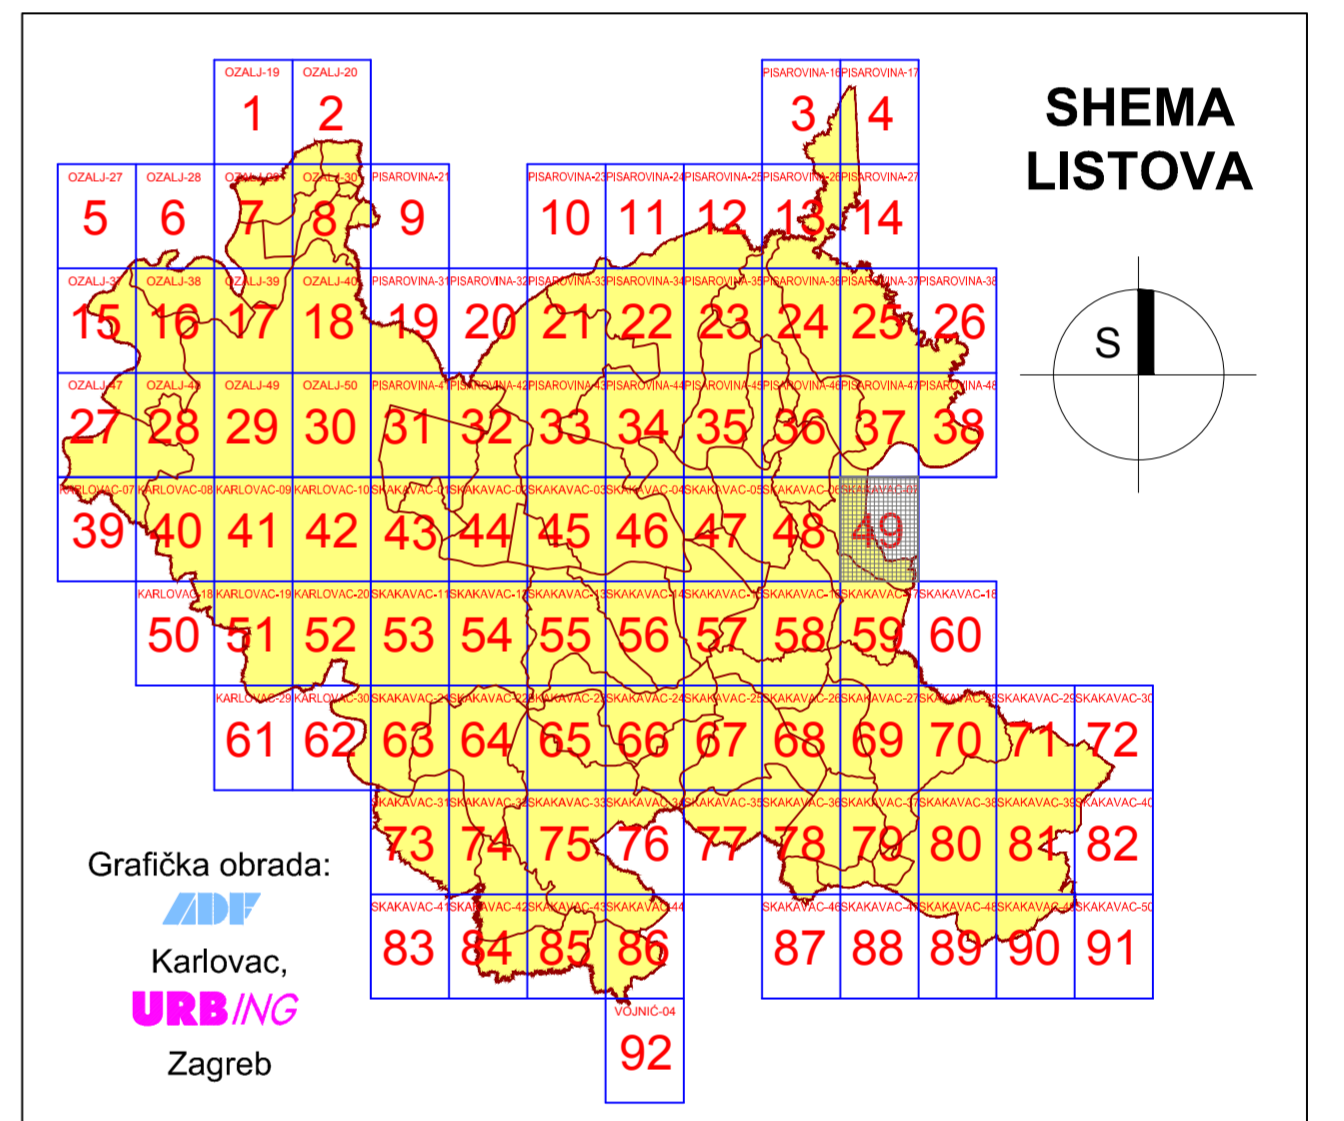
SHEMA LISTOVA

S

OZALJ-19 1
OZALJ-20 2
PISAROVINA-16 3
PISAROVINA-17 4
OZALJ-27 5
OZALJ-28 6
OZALJ-29 7
OZALJ-30 8
PISAROVINA-21 9
PISAROVINA-23 10
PISAROVINA-24 11
PISAROVINA-25 12
PISAROVINA-26 13
PISAROVINA-27 14
OZALJ-37 15
OZALJ-38 16
OZALJ-39 17
OZALJ-40 18
PISAROVINA-31 19
PISAROVINA-32 20
PISAROVINA-33 21
PISAROVINA-34 22
PISAROVINA-35 23
PISAROVINA-36 24
PISAROVINA-37 25
PISAROVINA-38 26
OZALJ-47 27
OZALJ-48 28
OZALJ-49 29
OZALJ-50 30
PISAROVINA-41 31
PISAROVINA-42 32
PISAROVINA-43 33
PISAROVINA-44 34
PISAROVINA-45 35
PISAROVINA-46 36
PISAROVINA-47 37
PISAROVINA-48 38
KARLOVAC-07 39
KARLOVAC-08 40
KARLOVAC-09 41
KARLOVAC-10 42
SKAKAVAC-01 43
SKAKAVAC-02 44
SKAKAVAC-03 45
SKAKAVAC-04 46
SKAKAVAC-05 47
SKAKAVAC-06 48
SKAKAVAC-07 49
KARLOVAC-18 50
KARLOVAC-19 51
KARLOVAC-20 52
SKAKAVAC-11 53
SKAKAVAC-12 54
SKAKAVAC-13 55
SKAKAVAC-14 56
SKAKAVAC-15 57
SKAKAVAC-16 58
SKAKAVAC-17 59
SKAKAVAC-18 60
KARLOVAC-29 61
KARLOVAC-30 62
SKAKAVAC-21 63
SKAKAVAC-22 64
SKAKAVAC-23 65
SKAKAVAC-24 66
SKAKAVAC-25 67
SKAKAVAC-26 68
SKAKAVAC-27 69
SKAKAVAC-28 70
SKAKAVAC-29 71
SKAKAVAC-30 72
SKAKAVAC-31 73
SKAKAVAC-32 74
SKAKAVAC-33 75
SKAKAVAC-34 76
SKAKAVAC-35 77
SKAKAVAC-36 78
SKAKAVAC-37 79
SKAKAVAC-38 80
SKAKAVAC-39 81
SKAKAVAC-40 82
SKAKAVAC-41 83
SKAKAVAC-42 84
SKAKAVAC-43 85
SKAKAVAC-44 86
SKAKAVAC-46 87
SKAKAVAC-47 88
SKAKAVAC-48 89
SKAKAVAC-49 90
SKAKAVAC-50 91
VOJNIĆ-04 92

Grafička obrada:
ADF
Karlovac,
URBING
Zagreb